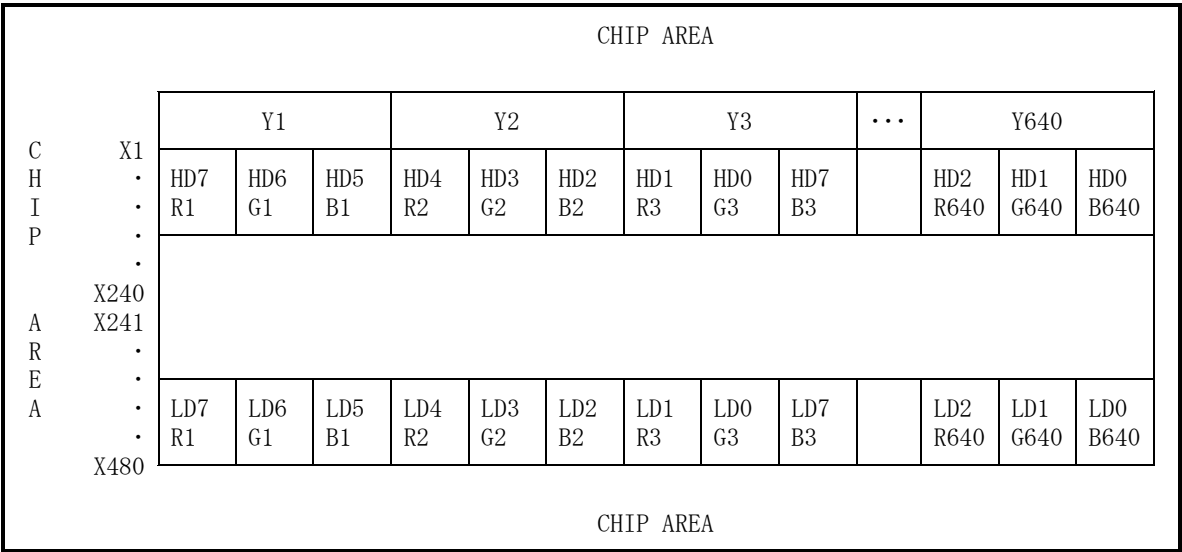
CHIP AREA

C H I P A R E A

X1
·
·
·
·
X240
X241
·
·
·
·
X480

| Y1 | | | Y2 | | | Y3 | | | ··· | Y640 | | |
|---|---|---|---|---|---|---|---|---|---|---|---|---|
| HD7 R1 | HD6 G1 | HD5 B1 | HD4 R2 | HD3 G2 | HD2 B2 | HD1 R3 | HD0 G3 | HD7 B3 | | HD2 R640 | HD1 G640 | HD0 B640 |
| | | | | | | | | | | | | |
| LD7 R1 | LD6 G1 | LD5 B1 | LD4 R2 | LD3 G2 | LD2 B2 | LD1 R3 | LD0 G3 | LD7 B3 | | LD2 R640 | LD1 G640 | LD0 B640 |

CHIP AREA